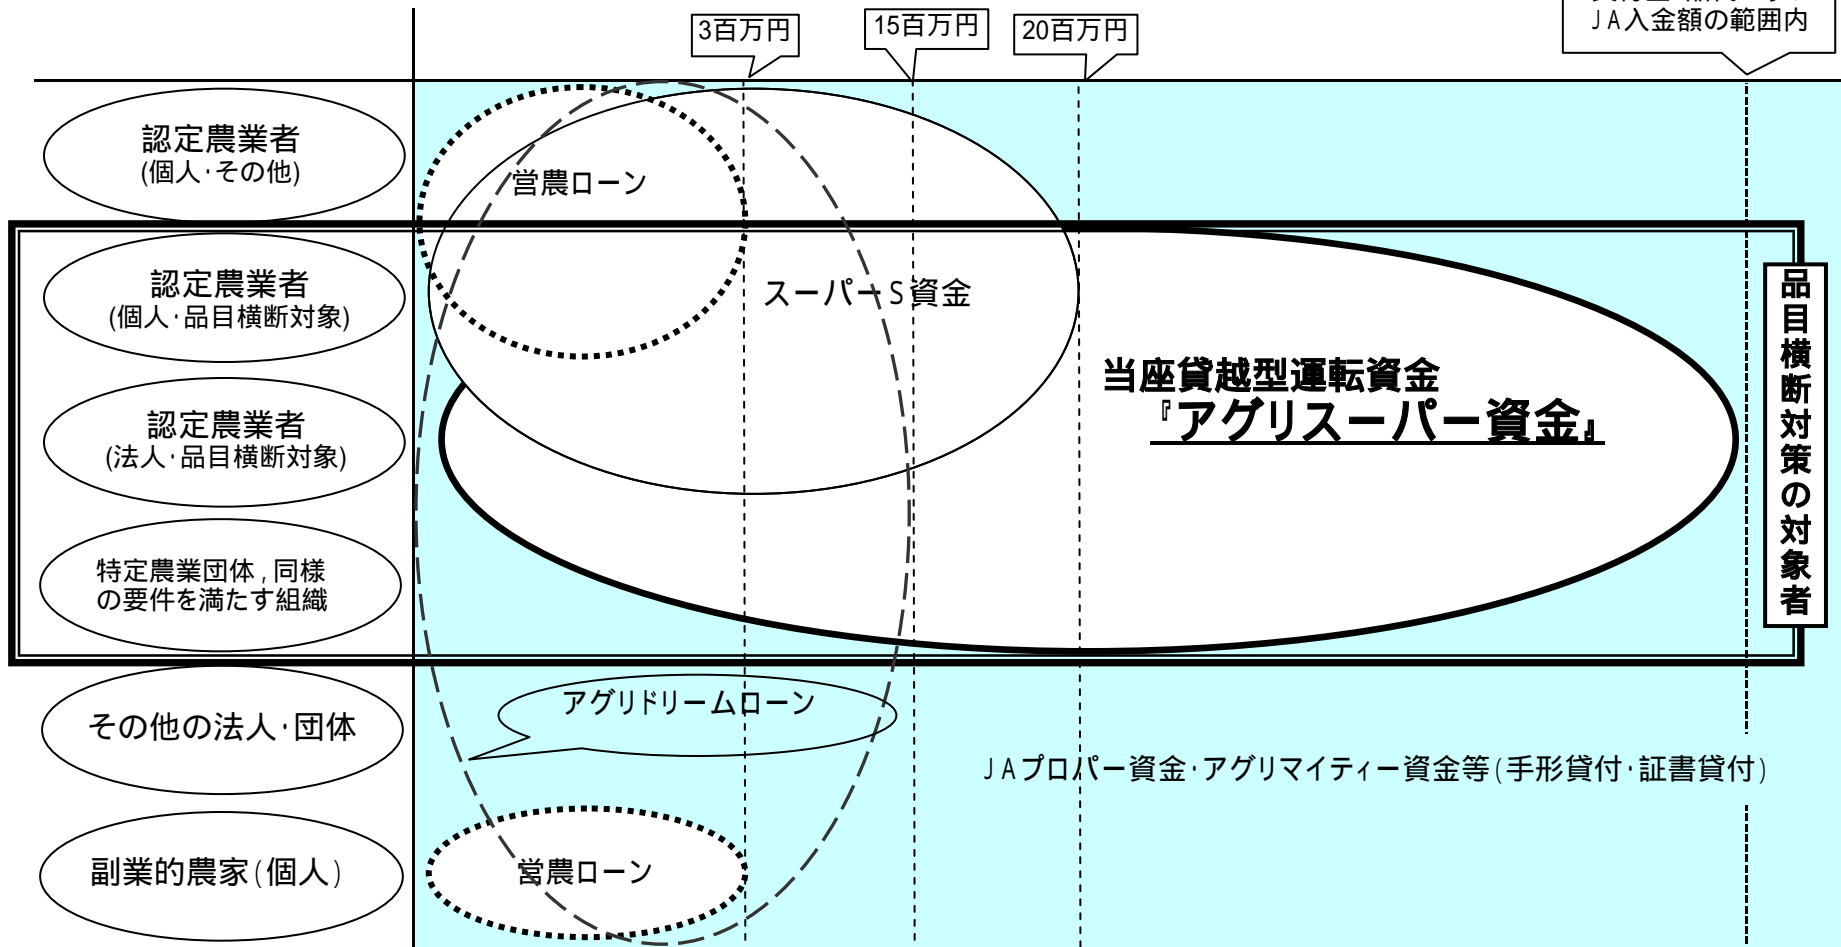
3百万円

15百万円

20百万円

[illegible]
JA入金額の範囲内

認定農業者
(個人･その他)

認定農業者
(個人･品目横断対象)

認定農業者
(法人･品目横断対象)

特定農業団体,同様の要件を満たす組織

その他の法人･団体

副業的農家(個人)

営農ローン

スーパーS資金

当座貸越型運転資金
『アグリスーパー資金』

品目横断対策の対象者

アグリドリームローン

JAプロパー資金･アグリマイティー資金等(手形貸付･証書貸付)

営農ローン